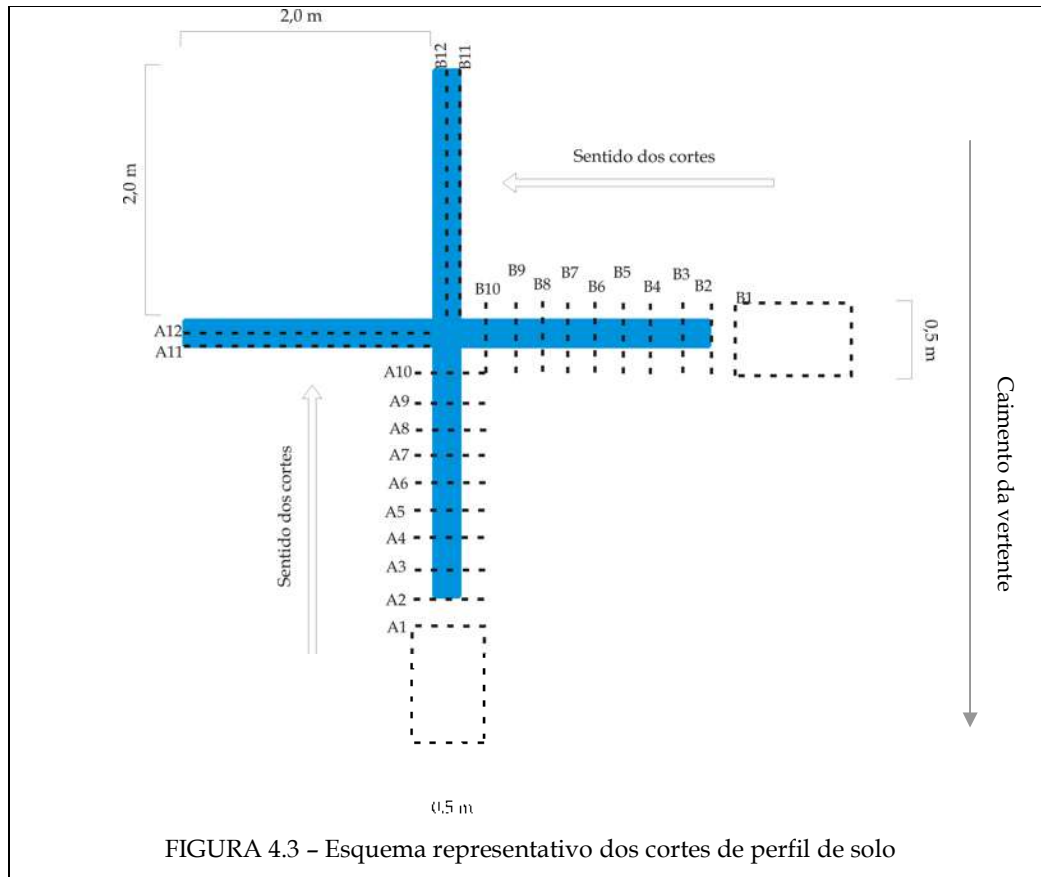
2,0 m

B12 B11

2,0 m

Sentido dos cortes

Caimento da vertente

B10 B9 B8 B7 B6 B5 B4 B3 B2 B1

0,5 m

A12
A11

A10
A9
A8
A7
A6
A5
A4
A3
A2
A1

Sentido dos cortes

0,5 m

FIGURA 4.3 – Esquema representativo dos cortes de perfil de solo